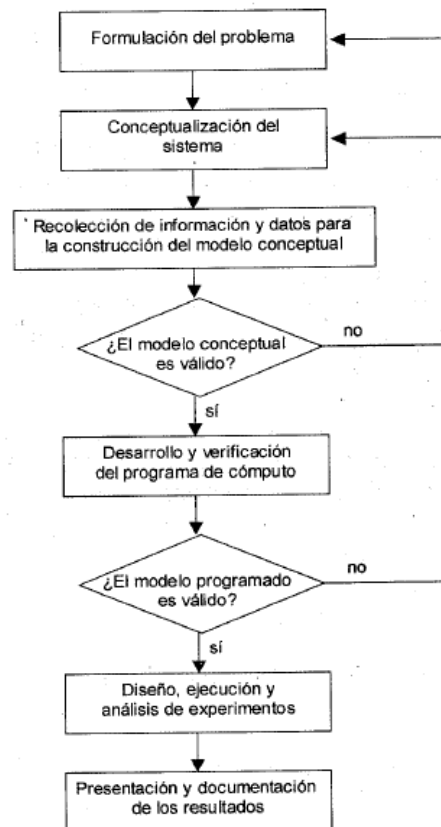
Formulación del problema

Conceptualización del sistema

Recolección de información y datos para la construcción del modelo conceptual

¿El modelo conceptual es válido?

no

sí

Desarrollo y verificación del programa de cómputo

¿El modelo programado es válido?

no

sí

Diseño, ejecución y análisis de experimentos

Presentación y documentación de los resultados